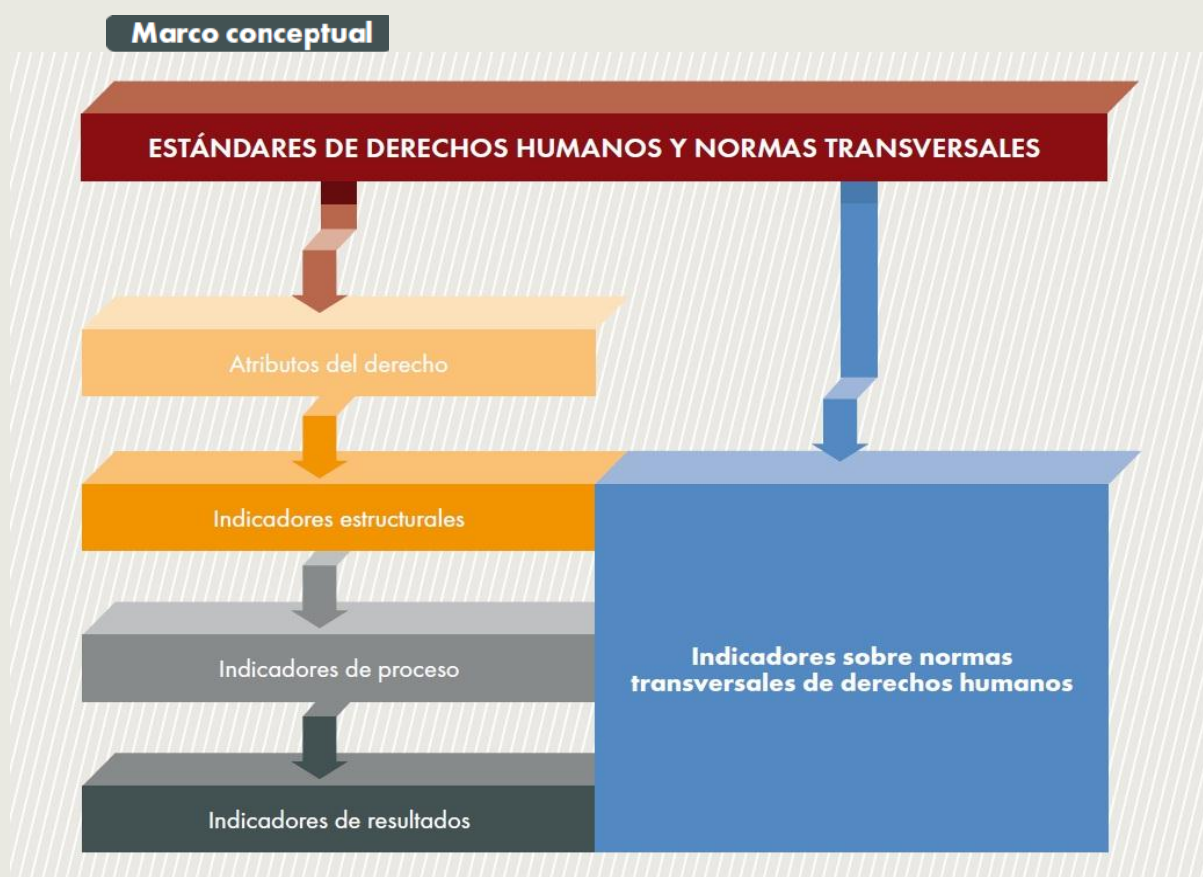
Marco conceptual

ESTÁNDARES DE DERECHOS HUMANOS Y NORMAS TRANSVERSALES

Atributos del derecho

Indicadores estructurales

Indicadores de proceso

Indicadores de resultados

Indicadores sobre normas transversales de derechos humanos